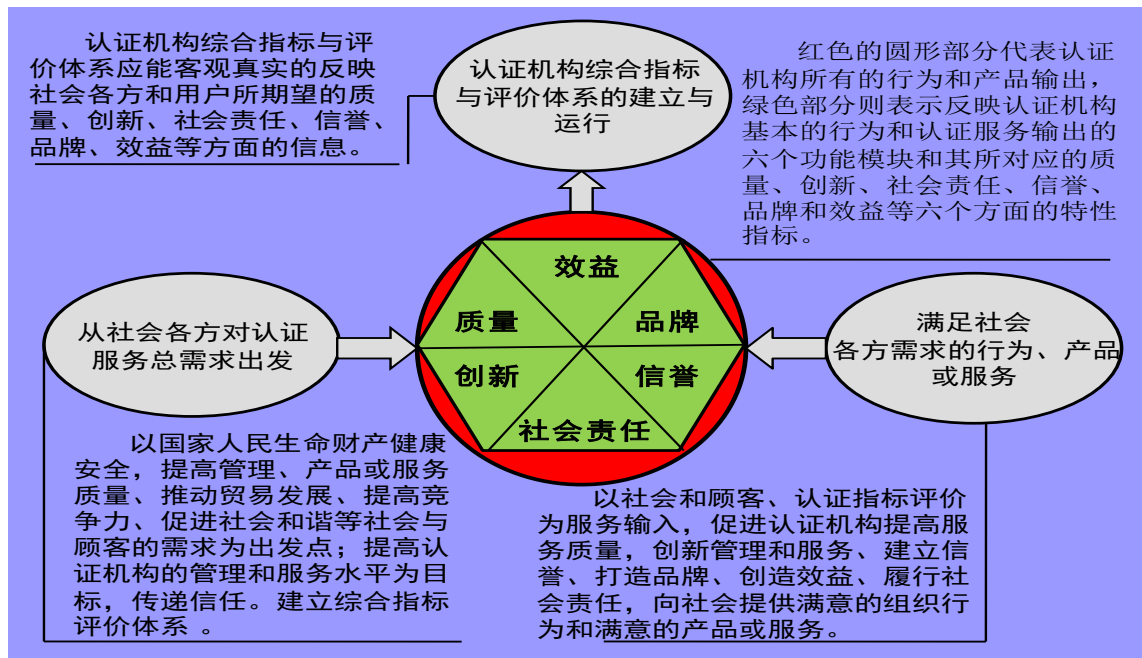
认证机构综合指标与评价体系应能客观真实的反映社会各方和用户所期望的质量、创新、社会责任、信誉、品牌、效益等方面的信息。

认证机构综合指标与评价体系的建立与运行

红色的圆形部分代表认证机构所有的行为和产品输出，绿色部分则表示反映认证机构基本的行为和认证服务输出的六个功能模块和其所对应的质量、创新、社会责任、信誉、品牌和效益等六个方面的特性指标。

从社会各方对认证服务总需求出发

效益

质量

品牌

创新

信誉

社会责任

满足社会各方需求的行为、产品或服务

以国家人民生命财产健康安全，提高管理、产品或服务质量、推动贸易发展、提高竞争力、促进社会和谐等社会与顾客的需求为出发点；提高认证机构的管理和服务水平为目标，传递信任。建立综合指标评价体系 。

以社会和顾客、认证指标评价为服务输入，促进认证机构提高服务质量，创新管理和服务、建立信誉、打造品牌、创造效益、履行社会责任，向社会提供满意的组织行为和满意的产品或服务。